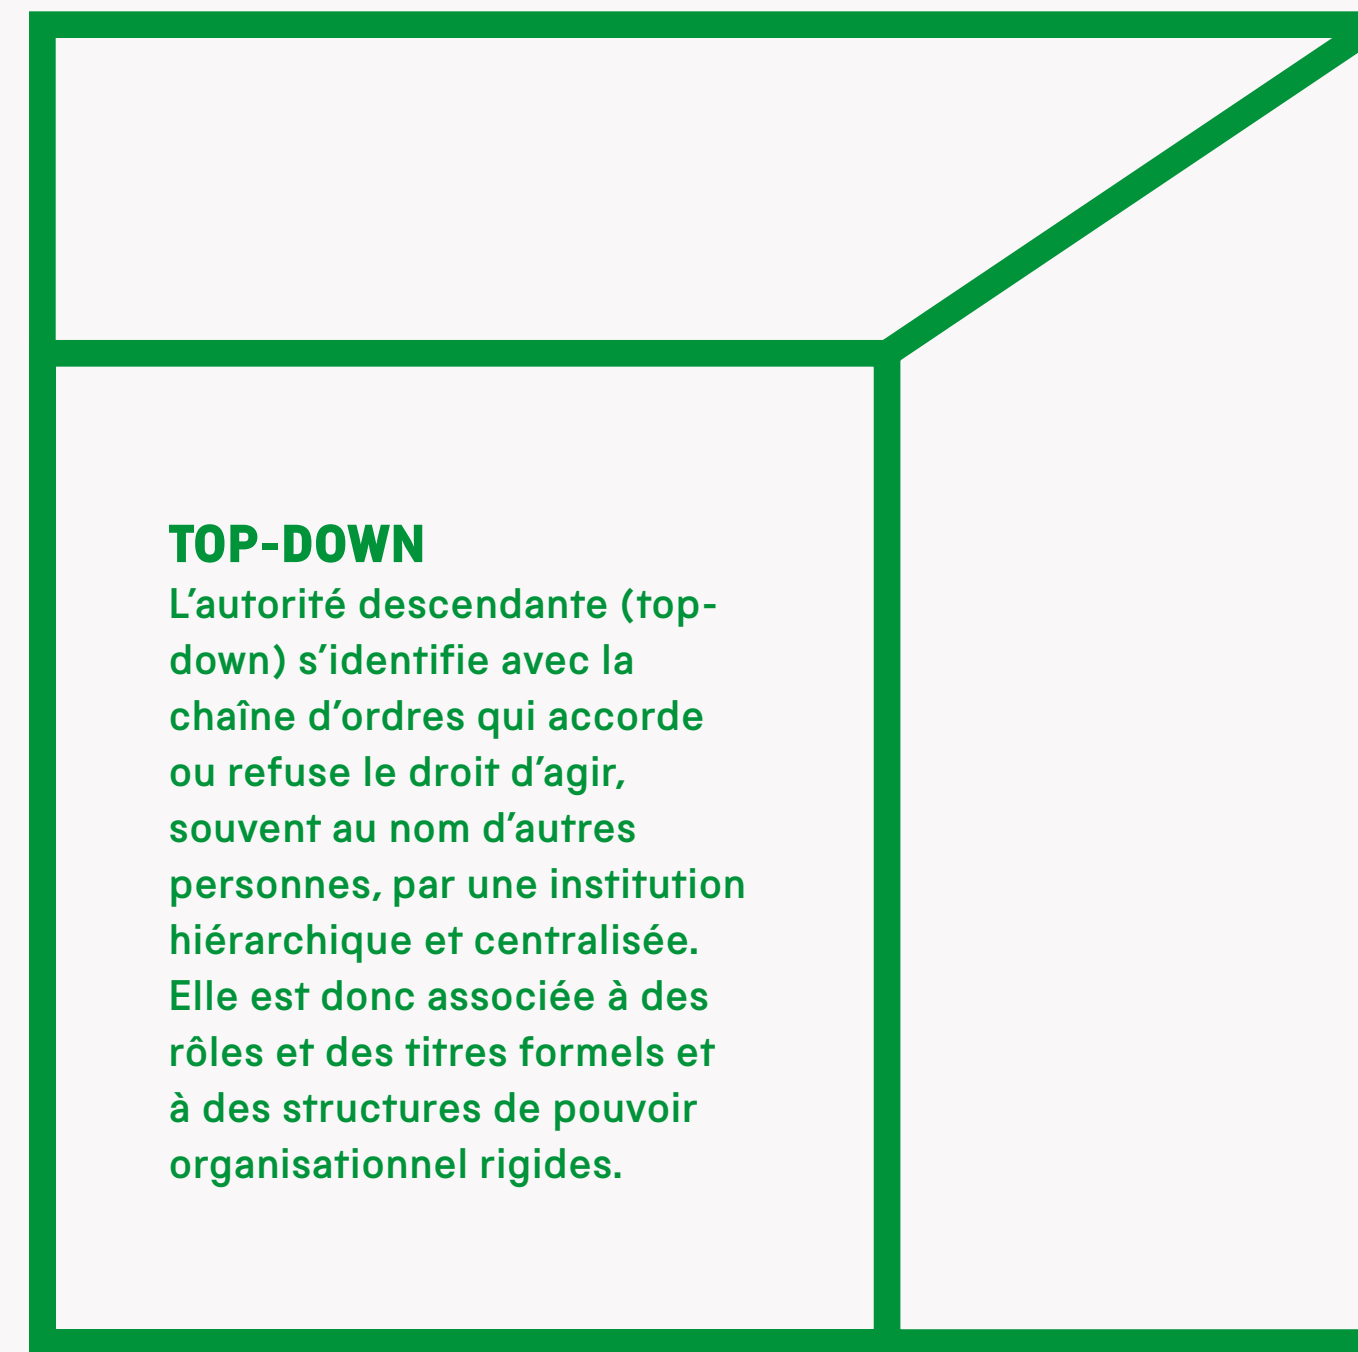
TOP-DOWN
L’autorité descendante (top-down) s’identifie avec la chaîne d’ordres qui accorde ou refuse le droit d’agir, souvent au nom d’autres personnes, par une institution hiérarchique et centralisée. Elle est donc associée à des rôles et des titres formels et à des structures de pouvoir organisationnel rigides.